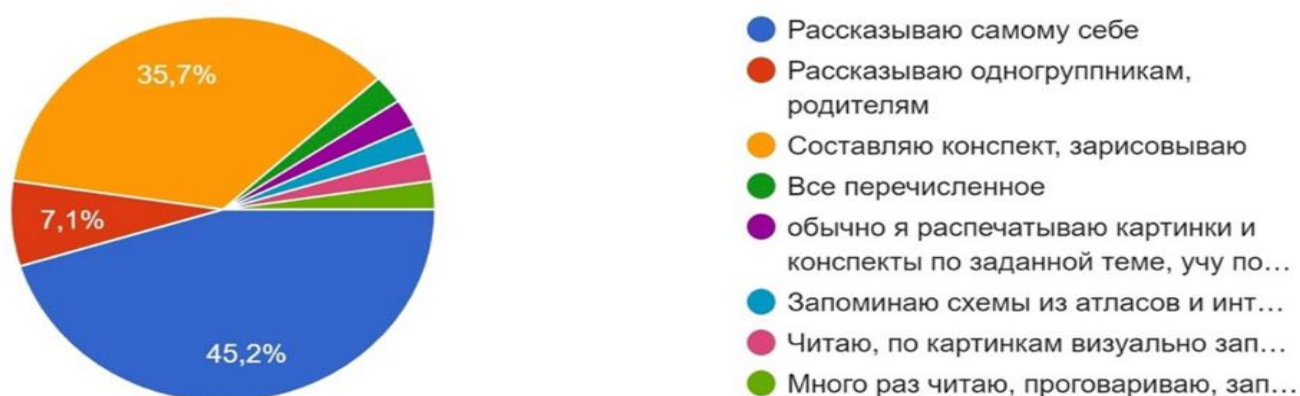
35,7%
7,1%
45,2%

Рассказываю самому себе
Рассказываю одногруппникам, родителям
Составляю конспект, зарисовываю
Все перечисленное
обычно я распечатываю картинки и конспекты по заданной теме, учу по…
Запоминаю схемы из атласов и инт…
Читаю, по картинкам визуально зап…
Много раз читаю, проговариваю, зап…